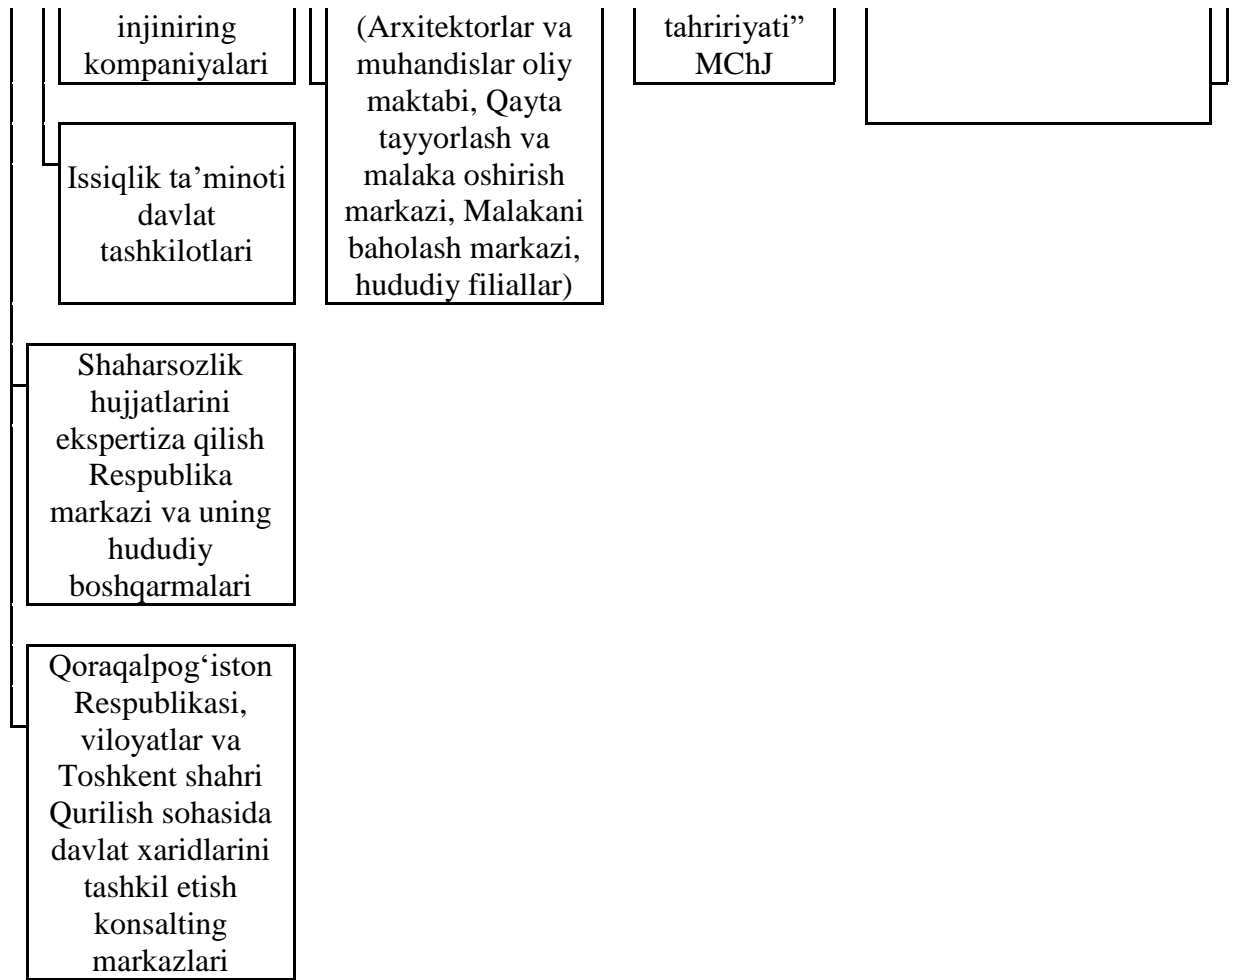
injiniring kompaniyalari

(Arxitektorlar va muhandislar oliy maktabi, Qayta tayyorlash va malaka oshirish markazi, Malakani baholash markazi, hududiy filiallar)

tahririyati" MChJ

Issiqlik ta'minoti davlat tashkilotlari

Shaharsozlik hujjatlarini ekspertiza qilish Respublika markazi va uning hududiy boshqarmalari

Qoraqalpog'iston Respublikasi, viloyatlar va Toshkent shahri Qurilish sohasida davlat xaridlarini tashkil etish konsalting markazlari